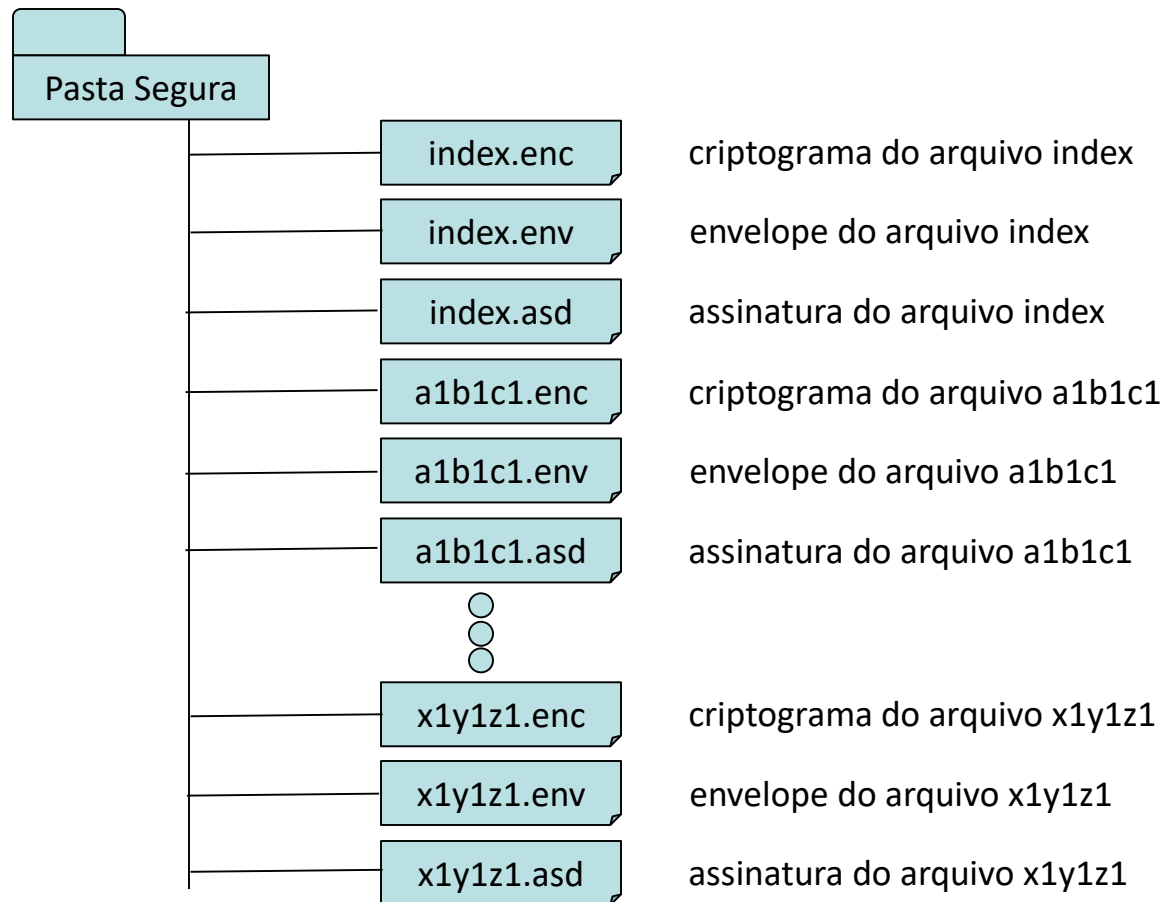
Pasta Segura

index.enc criptograma do arquivo index

index.env envelope do arquivo index

index.asd assinatura do arquivo index

a1b1c1.enc criptograma do arquivo a1b1c1

a1b1c1.env envelope do arquivo a1b1c1

a1b1c1.asd assinatura do arquivo a1b1c1

x1y1z1.enc criptograma do arquivo x1y1z1

x1y1z1.env envelope do arquivo x1y1z1

x1y1z1.asd assinatura do arquivo x1y1z1